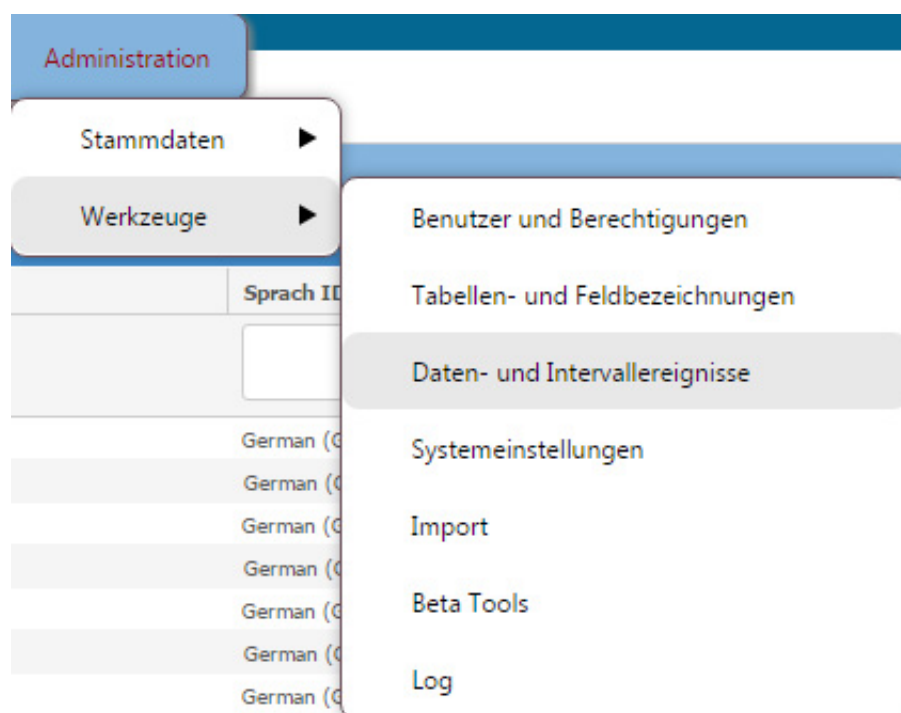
Administration

Stammdaten ▶

Werkzeuge ▶

Benutzer und Berechtigungen

Tabellen- und Feldbezeichnungen

Daten- und Intervallereignisse

Systemeinstellungen

Import

Beta Tools

Log

Sprach ID

German (G
German (G
German (G
German (G
German (G
German (G
German (G